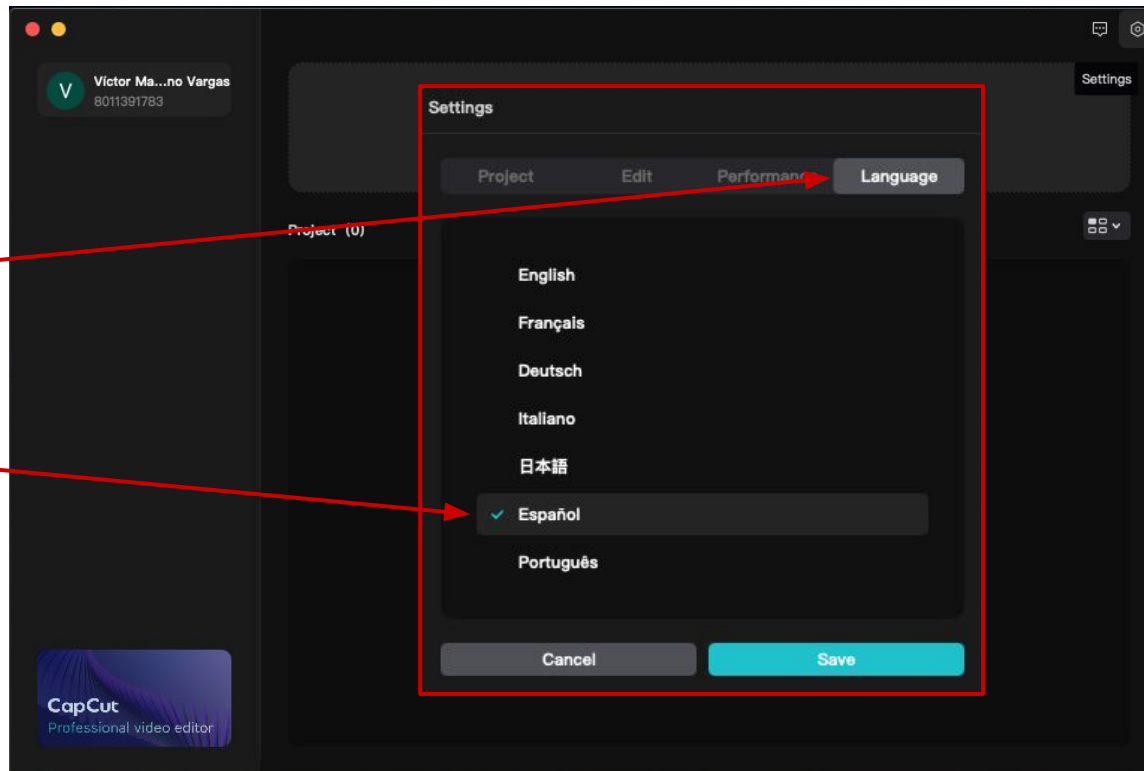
V
Víctor Ma...no Vargas
8011391783

Settings

Settings

Project Edit Performance Language

Project (0)

English
Français
Deutsch
Italiano
日本語
Español
Português

Cancel
Save

CapCut
Professional video editor